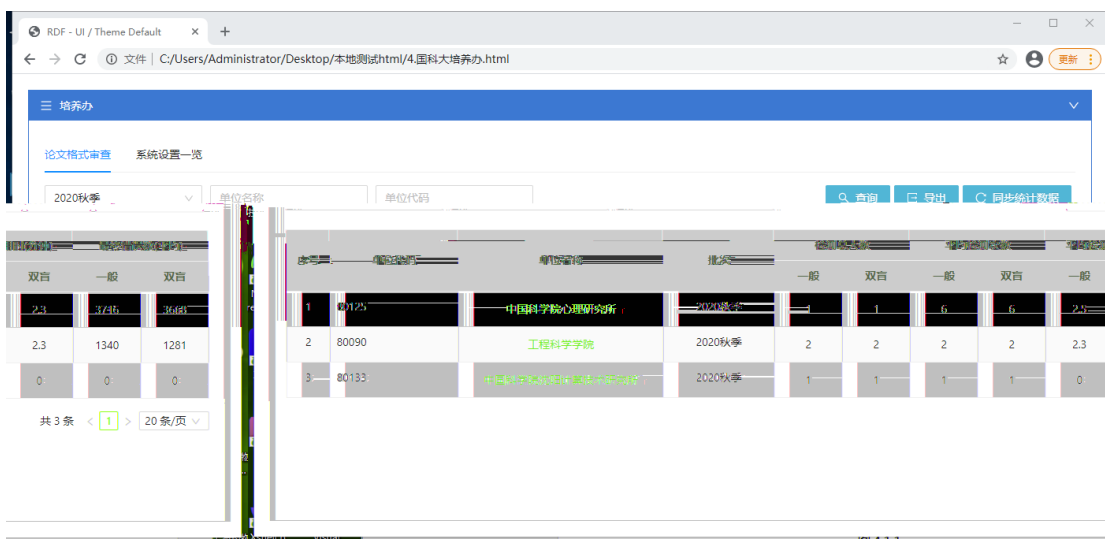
RDF - UI / Theme Default
×
+
文件 | C:/Users/Administrator/Desktop/本地测试html/4.国科大培养办.html
更新
培养办
论文格式审查
系统设置一览
2020秋季
单位名称
单位代码
查询
导出
同步统计数据

| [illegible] | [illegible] | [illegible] |
|---|---|---|
| 双盲 | 一般 | 双盲 |
| 2.3 | 3746 | 3683 |
| 2.3 | 1340 | 1281 |
| 0 | 0 | 0 |

共 3 条 < 1 > 20 条/页

| 序号 | 单位代码 | 单位名称 | 批次 | 一般 | 双盲 | 一般 | 双盲 | 一般 |
|---|---|---|---|---|---|---|---|---|
| 1 | 80125 | 中国科学院心理研究所 | 2020秋季 | 1 | 1 | 6 | 6 | 2.3 |
| 2 | 80090 | 工程科学学院 | 2020秋季 | 2 | 2 | 2 | 2 | 2.3 |
| 3 | 80133 | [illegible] | 2020秋季 | 1 | 1 | 1 | 1 | 0 |